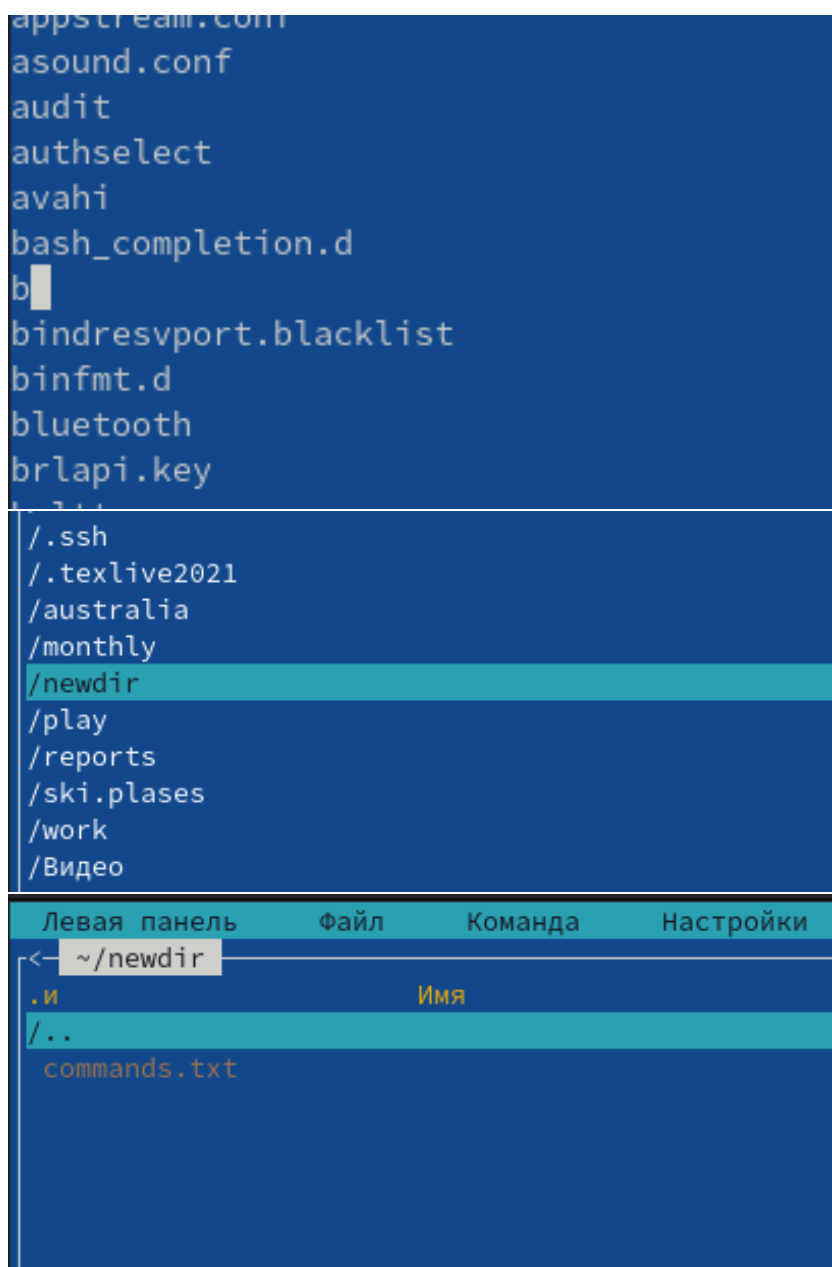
appstream.conf
asound.conf
audit
authselect
avahi
bash_completion.d
b
bindresvport.blacklist
binfmt.d
bluetooth
brlapi.key
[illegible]

/.ssh
/.texlive2021
/australia
/monthly
/newdir
/play
/reports
/ski.plases
/work
/Видео

Левая панель Файл Команда Настройки
<- ~/newdir
.и Имя
/..
commands.txt